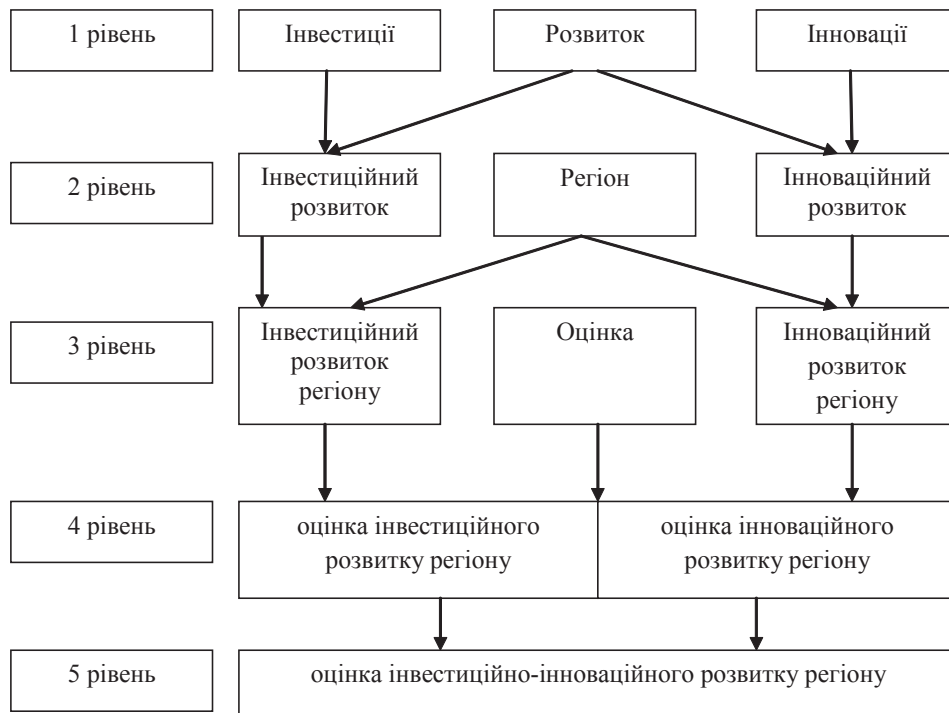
1 рівень

Інвестиції

Розвиток

Інновації

2 рівень

Інвестиційний розвиток

Регіон

Інноваційний розвиток

3 рівень

Інвестиційний розвиток регіону

Оцінка

Інноваційний розвиток регіону

4 рівень

оцінка інвестиційного розвитку регіону

оцінка інноваційного розвитку регіону

5 рівень

оцінка інвестиційно-інноваційного розвитку регіону